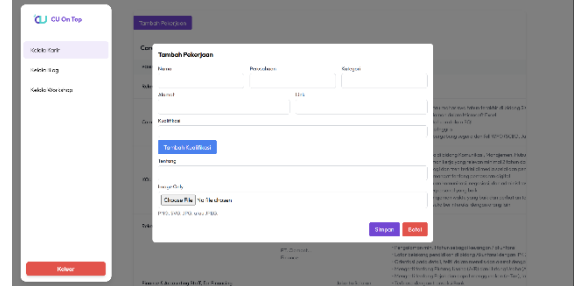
CU On Top

Kelola Profil

Kelola Blog

Kelola Karirmu

Keluar

Tambah Pekerjaan

Tambah Pekerjaan

Nama

Perusahaan

Kategori

Alamat

Kota

Kualifikasi

Tambah Kualifikasi

Tentang

Image Only

Choose File No file chosen

PNG, JPEG, JPG, atau JFIF

Simpan

Batal